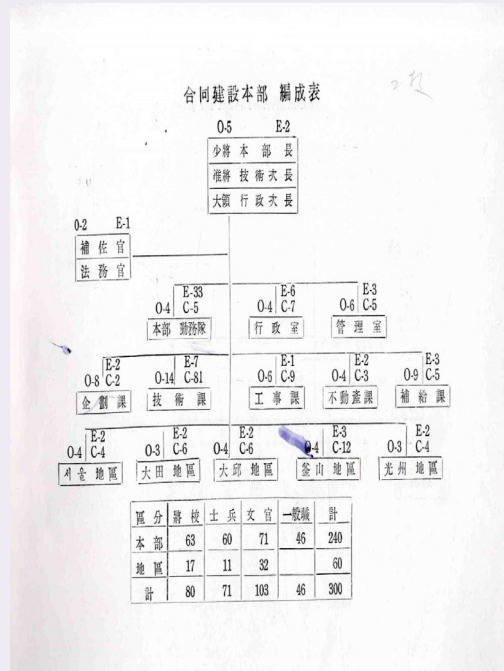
合同建設本部 編成表

2차

O-5 E-2
少將 本 部 長
准將 技術次長
大領 行政次長

O-2 E-1
補佐官
法務官

O-4 E-33 C-5
本部 勤務隊

O-4 E-6 C-7
行 政 室

O-6 E-3 C-5
管 理 室

O-8 E-2 C-2
企 劃 課

O-14 E-7 C-81
技 術 課

O-6 E-1 C-9
工 事 課

O-4 E-2 C-3
不動產課

O-9 E-3 C-5
補 給 課

O-4 E-2 C-4
서울 地區

O-3 E-2 C-6
大田 地區

O-4 E-2 C-6
大邱 地區

O-4 E-3 C-12
釜山 地區

O-3 E-2 C-4
光州 地區

| 區 分 | 將 校 | 士 兵 | 文 官 | 一般職 | 計 |
|---|---|---|---|---|---|
| 本 部 | 63 | 60 | 71 | 46 | 240 |
| 地 區 | 17 | 11 | 32 | | 60 |
| 計 | 80 | 71 | 103 | 46 | 300 |